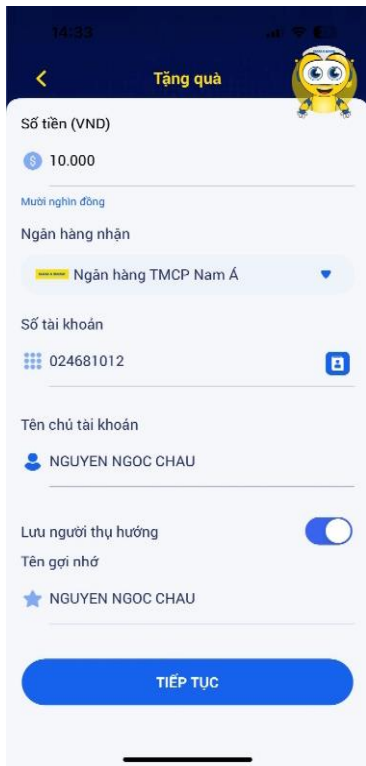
14:33

Tặng quà

Số tiền (VND)

10.000

Mười nghìn đồng

Ngân hàng nhận

Ngân hàng TMCP Nam Á

Số tài khoản

024681012

Tên chủ tài khoản

NGUYEN NGOC CHAU

Lưu người thụ hưởng

Tên gợi nhớ

NGUYEN NGOC CHAU

TIẾP TỤC